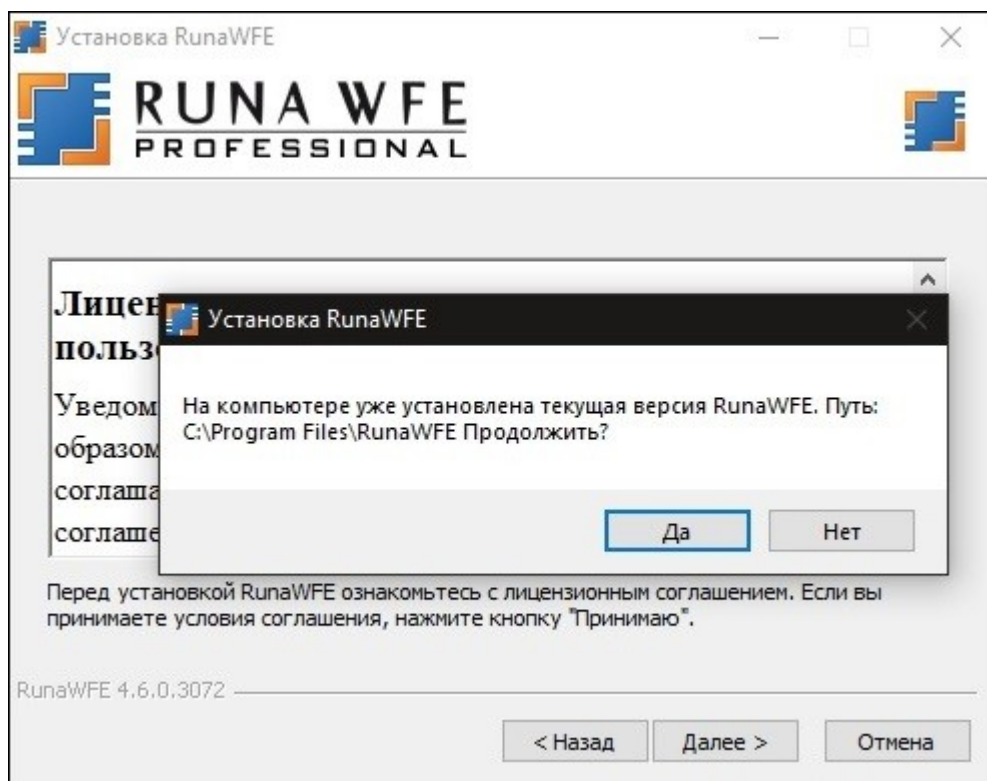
Установка RunaWFE

RUNA WFE
PROFESSIONAL

Лицен
пользо

Уведом
образом
соглаша
соглаше

Установка RunaWFE

На компьютере уже установлена текущая версия RunaWFE. Путь: C:\Program Files\RunaWFE Продолжить?

Да
Нет

Перед установкой RunaWFE ознакомьтесь с лицензионным соглашением. Если вы принимаете условия соглашения, нажмите кнопку "Принимаю".

RunaWFE 4.6.0.3072

< Назад
Далее >
Отмена